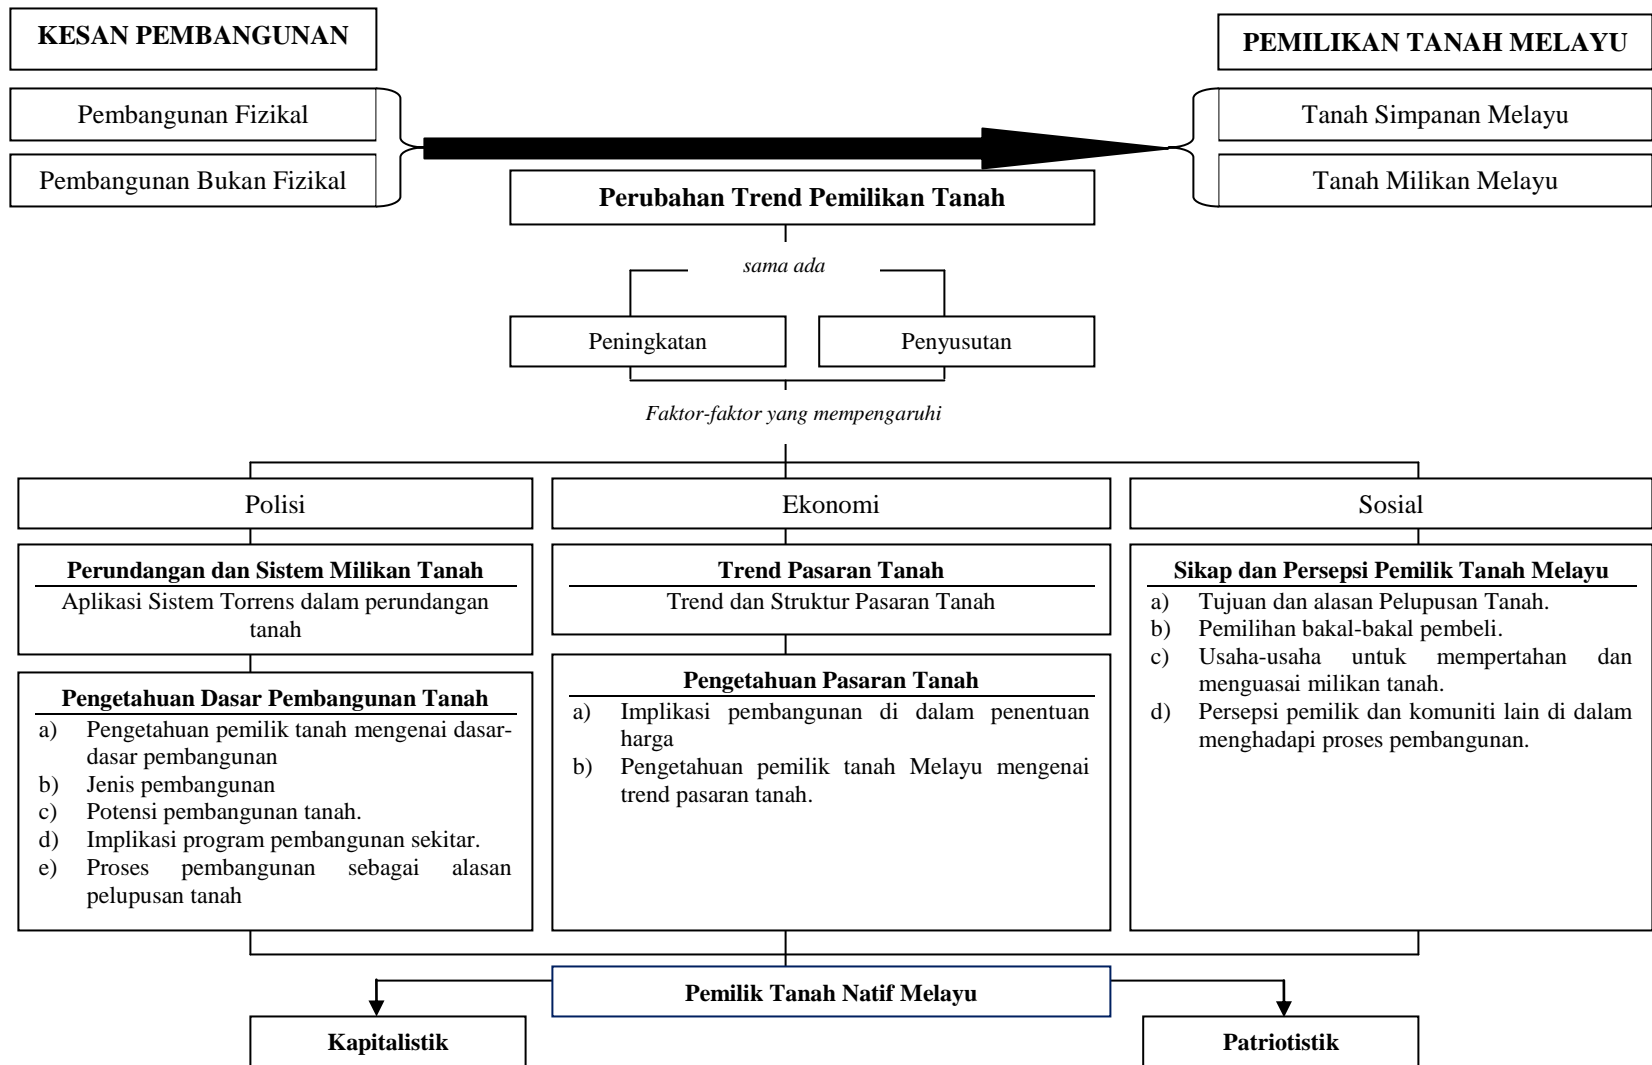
KESAN PEMBANGUNAN

Pembangunan Fizikal

Pembangunan Bukan Fizikal

PEMILIKAN TANAH MELAYU

Tanah Simpanan Melayu

Tanah Milikan Melayu

Perubahan Trend Pemilikan Tanah

sama ada

Peningkatan

Penyusutan

Faktor-faktor yang mempengaruhi

Polisi

Perundangan dan Sistem Milikan Tanah

Aplikasi Sistem Torrens dalam perundangan tanah

Pengetahuan Dasar Pembangunan Tanah

a) Pengetahuan pemilik tanah mengenai dasar-dasar pembangunan
b) Jenis pembangunan
c) Potensi pembangunan tanah.
d) Implikasi program pembangunan sekitar.
e) Proses pembangunan sebagai alasan pelupusan tanah

Ekonomi

Trend Pasaran Tanah

Trend dan Struktur Pasaran Tanah

Pengetahuan Pasaran Tanah

a) Implikasi pembangunan di dalam penentuan harga
b) Pengetahuan pemilik tanah Melayu mengenai trend pasaran tanah.

Sosial

Sikap dan Persepsi Pemilik Tanah Melayu

a) Tujuan dan alasan Pelupusan Tanah.
b) Pemilihan bakal-bakal pembeli.
c) Usaha-usaha untuk mempertahan dan menguasai milikan tanah.
d) Persepsi pemilik dan komuniti lain di dalam menghadapi proses pembangunan.

Pemilik Tanah Natif Melayu

Kapitalistik

Patriotistik